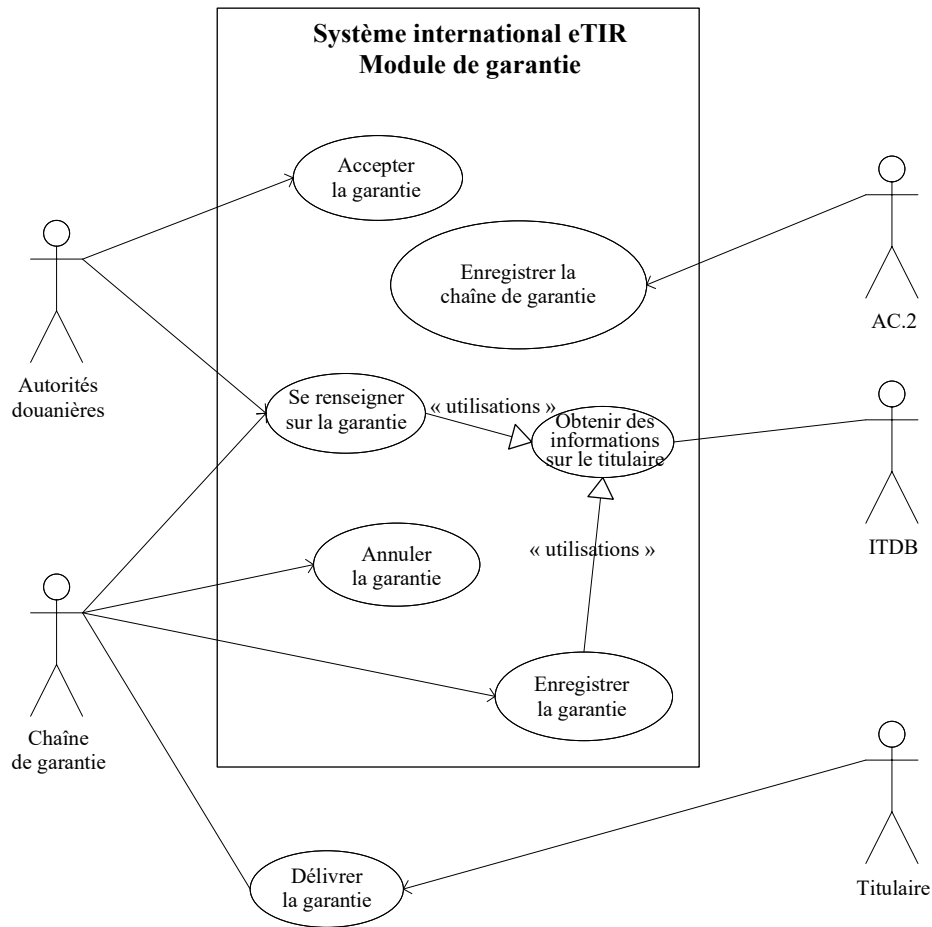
Système international eTIR
Module de garantie

Accepter la garantie

Enregistrer la chaîne de garantie

AC.2

Autorités douanières

Se renseigner sur la garantie

« utilisations »

Obtenir des informations sur le titulaire

ITDB

« utilisations »

Annuler la garantie

Chaîne de garantie

Enregistrer la garantie

Délivrer la garantie

Titulaire